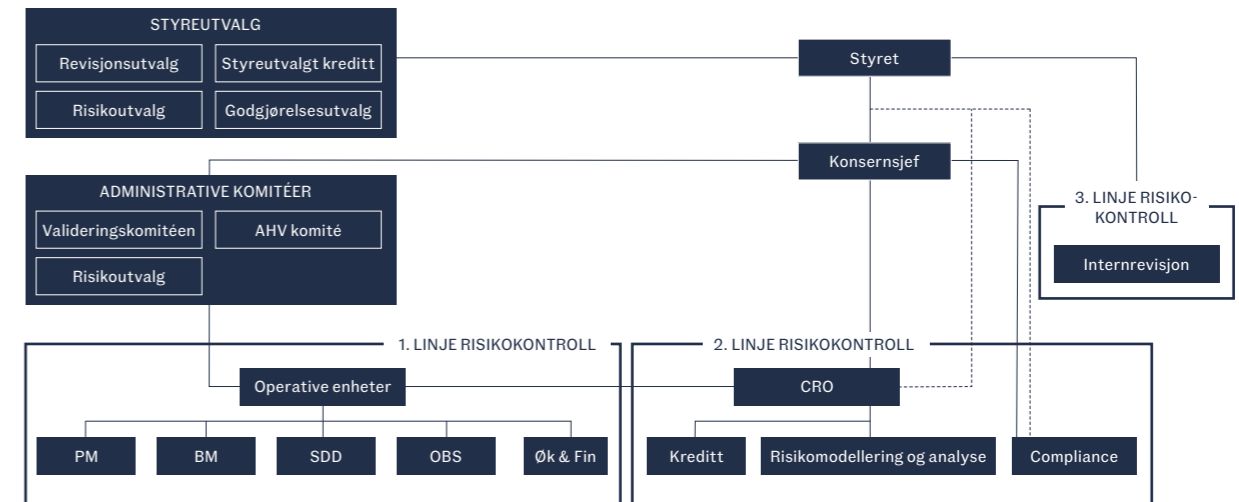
STYREUTVALG

Revisjonsutvalg

Styreutvalgt kreditt

Risikoutvalg

Godgjørelsesutvalg

Styret

Konsernsjef

ADMINISTRATIVE KOMITÉER

Valideringskomitéen

AHV komité

Risikoutvalg

3. LINJE RISIKOKONTROLL

Internrevisjon

1. LINJE RISIKOKONTROLL

2. LINJE RISIKOKONTROLL

Operative enheter

CRO

PM

BM

SDD

OBS

Øk & Fin

Kreditt

Risikomodellering og analyse

Compliance